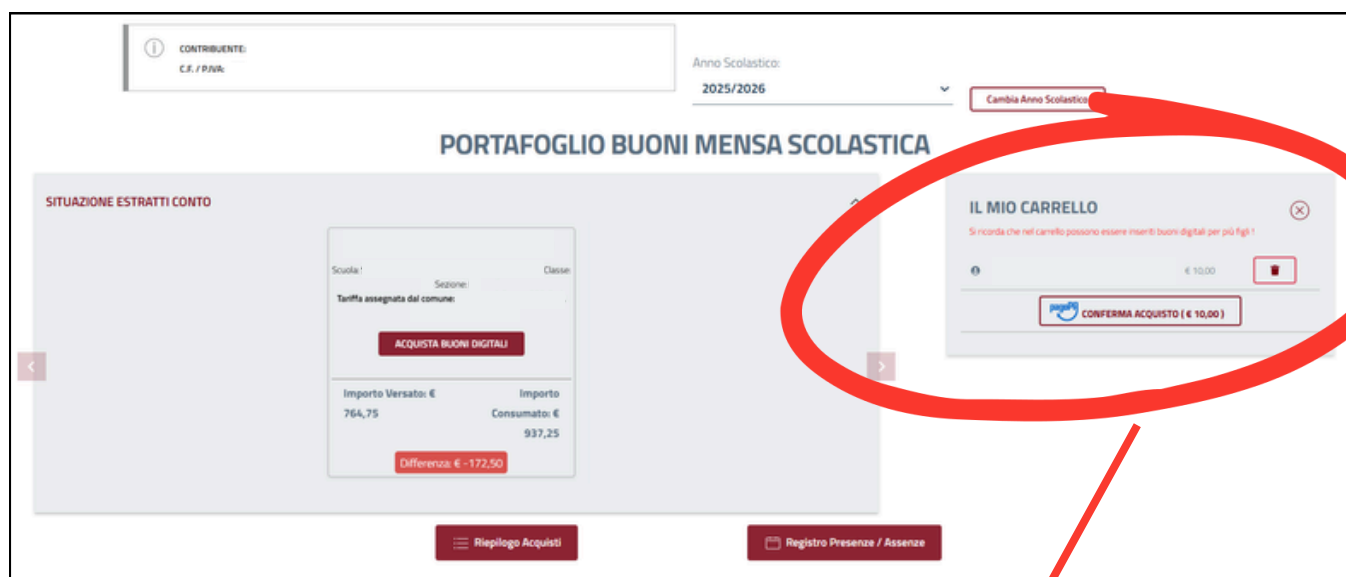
CONTRIBUENTE:
C.F. / P.IVA:

Anno Scolastico:
2025/2026

Cambia Anno Scolastico

PORTAFOGLIO BUONI MENSA SCOLASTICA

SITUAZIONE ESTRATTI CONTO

Scuola: Classe:
Sezione:
Tariffa assegnata dal comune:

ACQUISTA BUONI DIGITALI

Importo Versato: € 764,75
Importo Consumato: € 937,25

Differenza: € -172,50

IL MIO CARRELLO
Si ricorda che nel carrello possono essere inseriti buoni digitali per più figli !

€ 10,00

pagoPA CONFERMA ACQUISTO ( € 10,00 )

Riepilogo Acquisti

Registro Presenze / Assenze